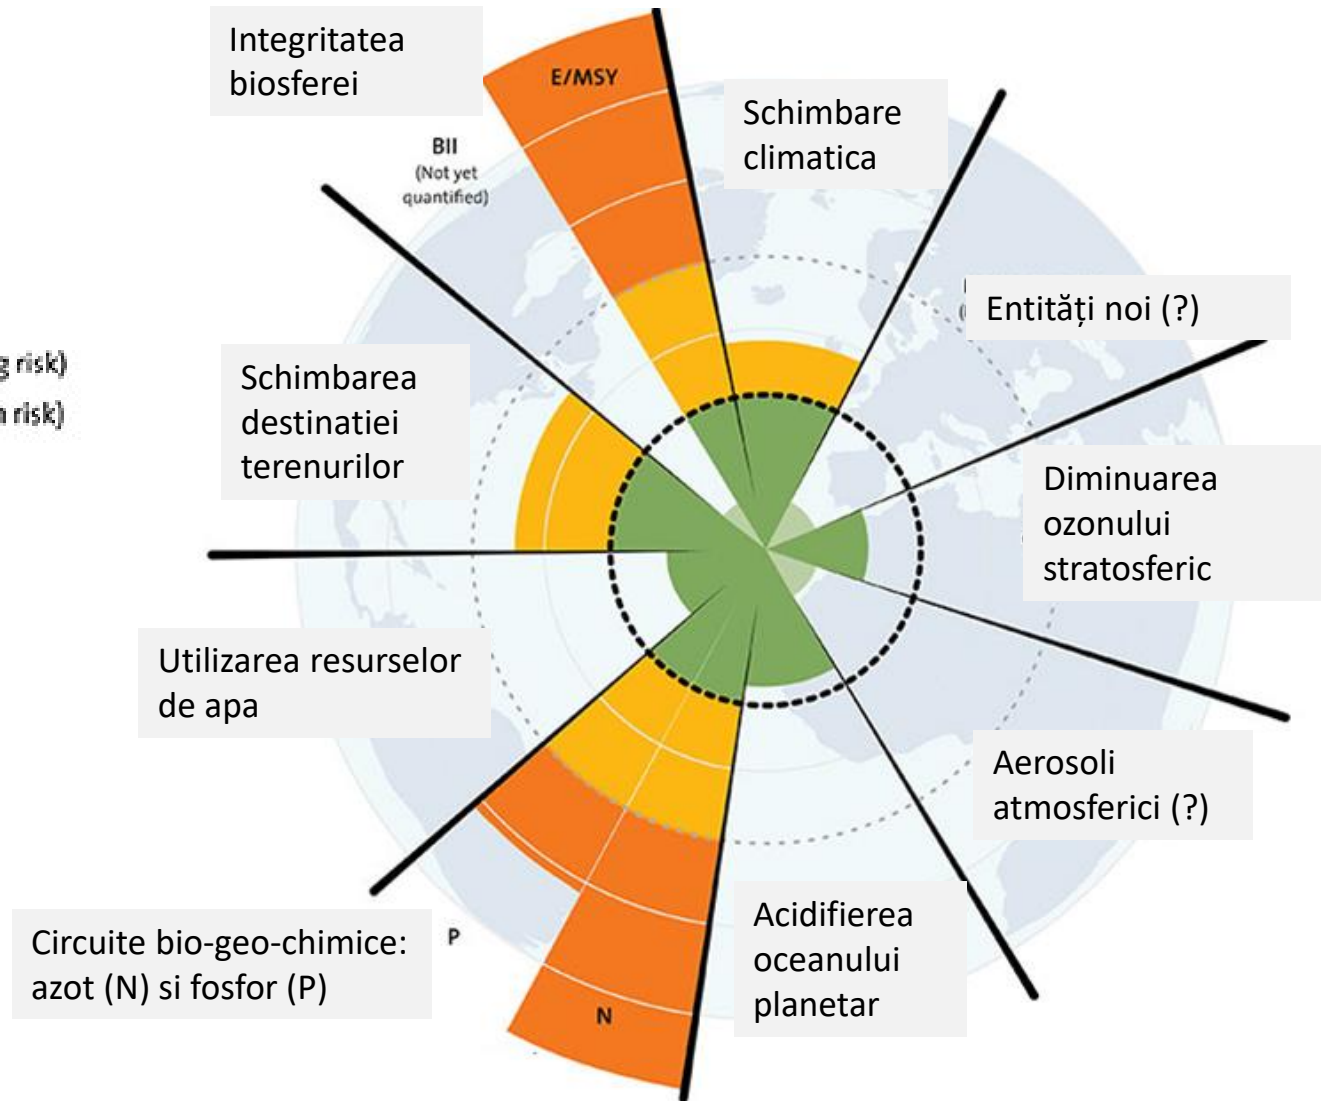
Integritatea biosferei

E/MSY

BII
(Not yet quantified)

Schimbare climatica

Entități noi (?)

g risk)
n risk)

Schimbarea destinatiei terenurilor

Diminuarea ozonului stratosferic

Utilizarea resurselor de apa

Aerosoli atmosferici (?)

Circuite bio-geo-chimice: azot (N) si fosfor (P)

P

Acidifierea oceanului planetar

N